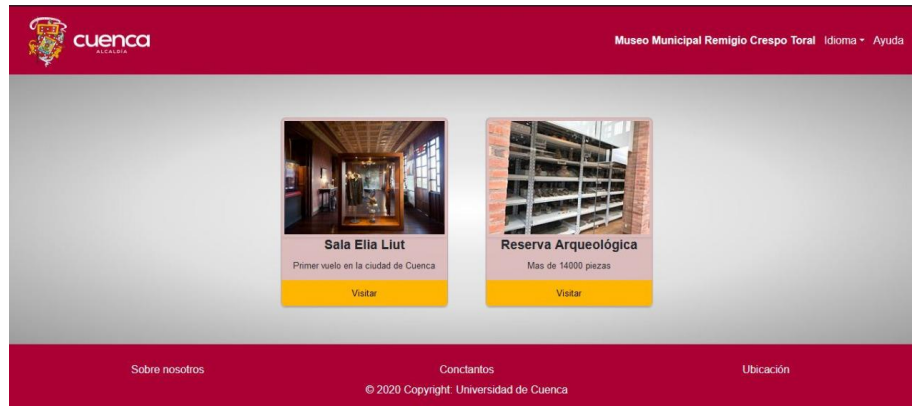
cuenca
ALCALDÍA

Museo Municipal Remigio Crespo Toral Idioma Ayuda

Sala Elia Liut
Primer vuelo en la ciudad de Cuenca
Visitar

Reserva Arqueológica
Mas de 14000 piezas
Visitar

Sobre nosotros
Conctantos
Ubicación
© 2020 Copyright: Universidad de Cuenca